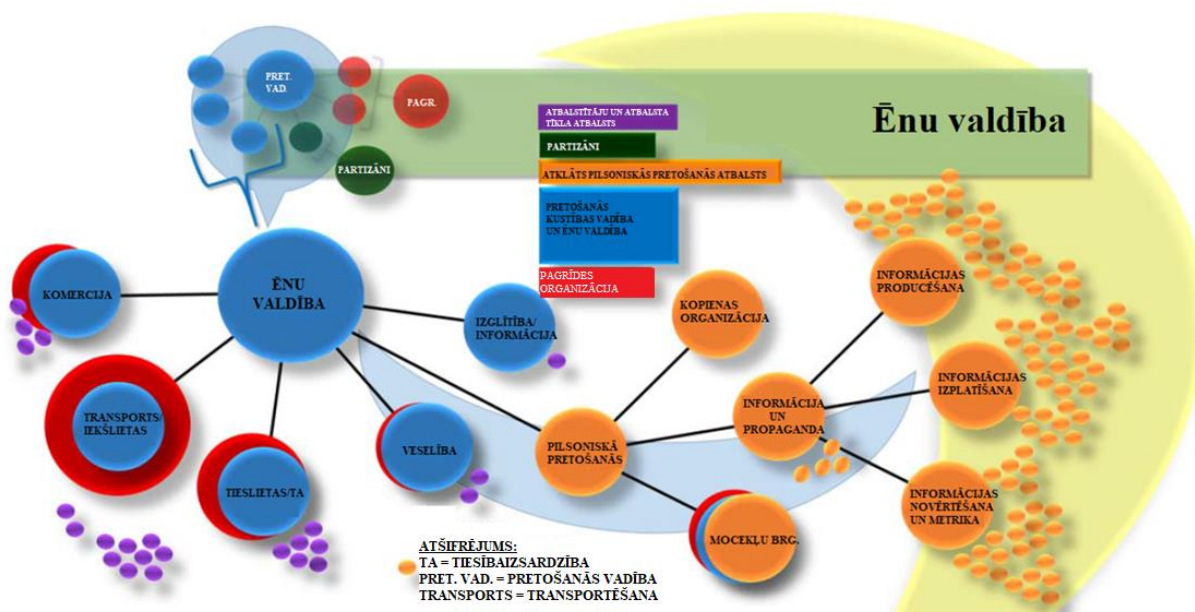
Ēnu valdība

PRET. VAD.

PAGR.

PARTIZĀNI

ATBALSTĪTĀJU UN ATBALSTA TĪKLA ATBALSTS

PARTIZĀNI

ATKLĀTS PILSONISKĀS PRETOŠANĀS ATBALSTS

PRETOŠANĀS KUSTĪBAS VADĪBA UN ĒNU VALDĪBA

PAGRĪDES ORGANIZĀCIJA

ĒNU VALDĪBA

KOMERCIJA

IZGLĪTĪBA/ INFORMĀCIJA

KOPIENAS ORGANIZĀCIJA

INFORMĀCIJAS PRODUCĒŠANA

INFORMĀCIJAS IZPLATĪŠANA

INFORMĀCIJA UN PROPAGANDA

TRANSPORTS/ IEKŠLIETAS

VESELĪBA

PILSONISKĀ PRETOŠANĀS

TIESLIETAS/TA

INFORMĀCIJAS NOVĒRTĒŠANA UN METRIKA

MOCEKĻU BRG.

ATŠIFRĒJUMS:
TA = TIESĪBAIZSARDZĪBA
PRET. VAD. = PRETOŠANĀS VADĪBA
TRANSPORTS = TRANSPORTĒŠANA